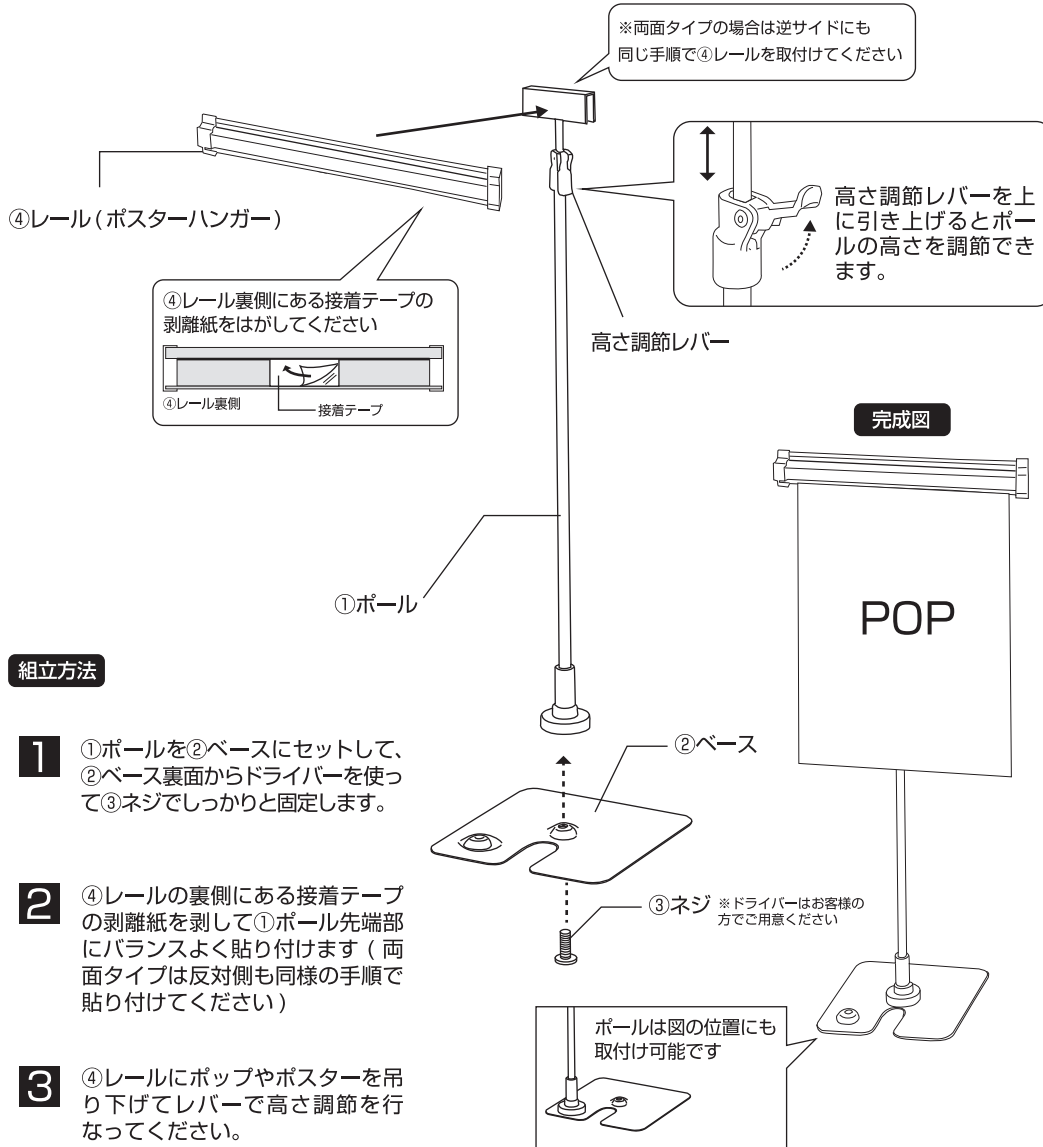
※両面タイプの場合は逆サイドにも同じ手順で④レールを取付けてください

④レール(ポスターハンガー)

高さ調節レバーを上に引き上げるとポールの高さを調節できます。

④レール裏側にある接着テープの剥離紙をはがしてください

④レール裏側

接着テープ

高さ調節レバー

完成図

POP

①ポール

組立方法

1 ①ポールを②ベースにセットして、②ベース裏面からドライバーを使って③ネジでしっかりと固定します。

②ベース

2 ④レールの裏側にある接着テープの剥離紙を剥して①ポール先端部にバランスよく貼り付けます(両面タイプは反対側も同様の手順で貼り付けてください)

③ネジ ※ドライバーはお客様の方でご用意ください

ポールは図の位置にも取付け可能です

3 ④レールにポップやポスターを吊り下げてレバーで高さ調節を行なってください。